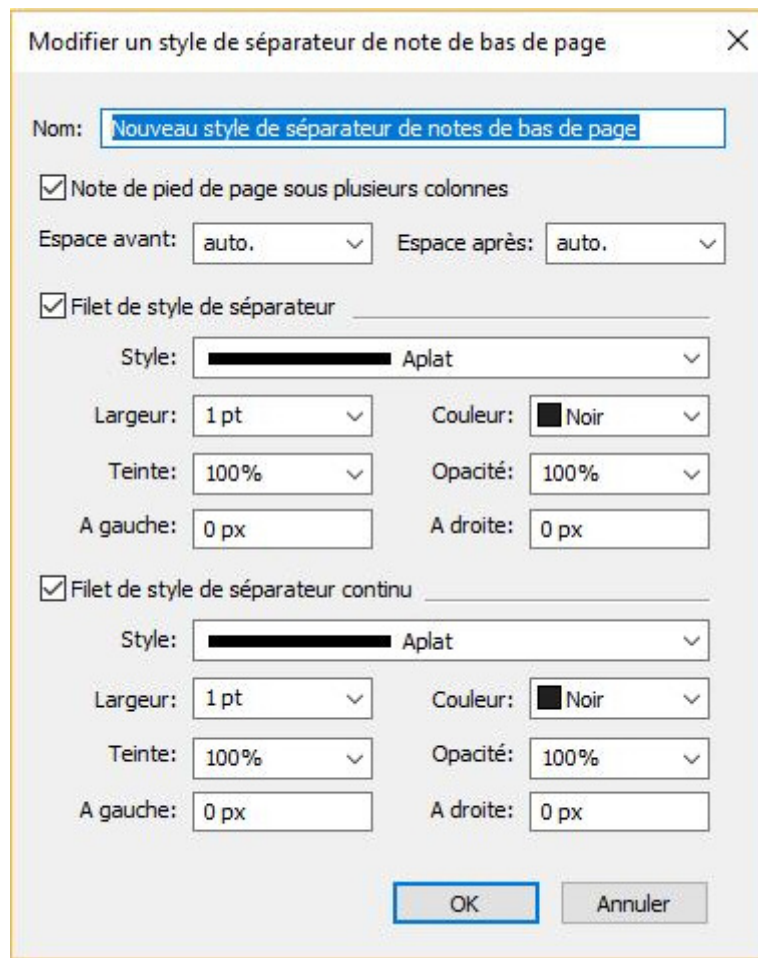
Modifier un style de séparateur de note de bas de page

X

Nom: Nouveau style de séparateur de notes de bas de page

Note de pied de page sous plusieurs colonnes

Espace avant: auto.

Espace après: auto.

Filet de style de séparateur

Style: Aplat

Largeur: 1 pt

Couleur: Noir

Teinte: 100%

Opacité: 100%

A gauche: 0 px

A droite: 0 px

Filet de style de séparateur continu

Style: Aplat

Largeur: 1 pt

Couleur: Noir

Teinte: 100%

Opacité: 100%

A gauche: 0 px

A droite: 0 px

OK

Annuler